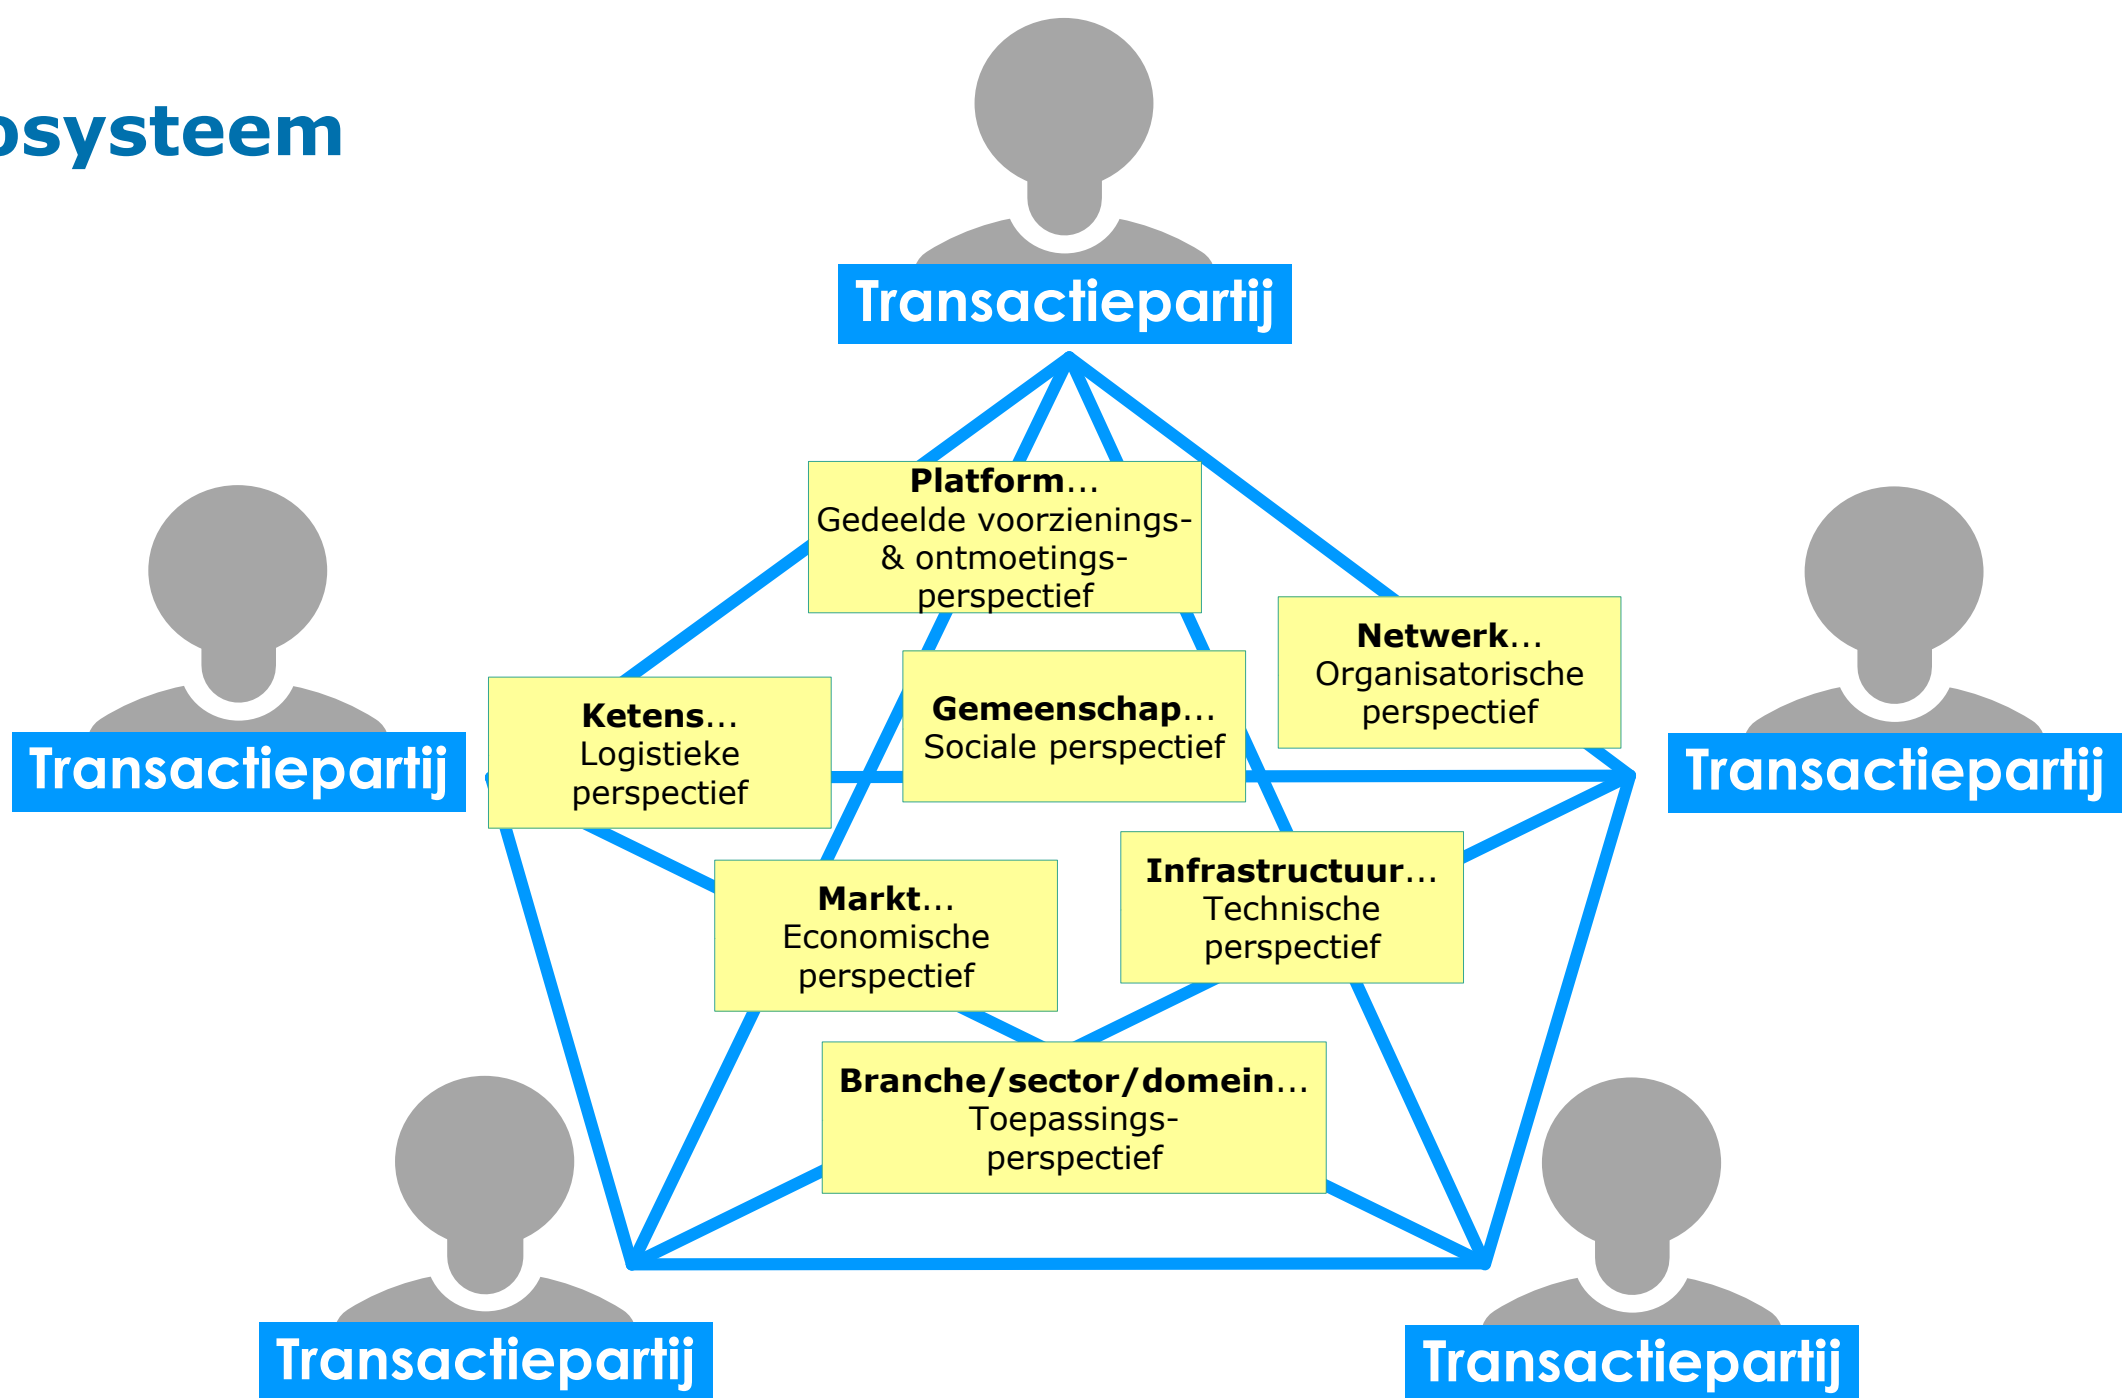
osysteem

Transactiepartij

Platform…
Gedeelde voorzienings- & ontmoetings-perspectief

Transactiepartij

Ketens…
Logistieke perspectief

Gemeenschap…
Sociale perspectief

Netwerk…
Organisatorische perspectief

Transactiepartij

Markt…
Economische perspectief

Infrastructuur…
Technische perspectief

Branche/sector/domein…
Toepassings-perspectief

Transactiepartij

Transactiepartij